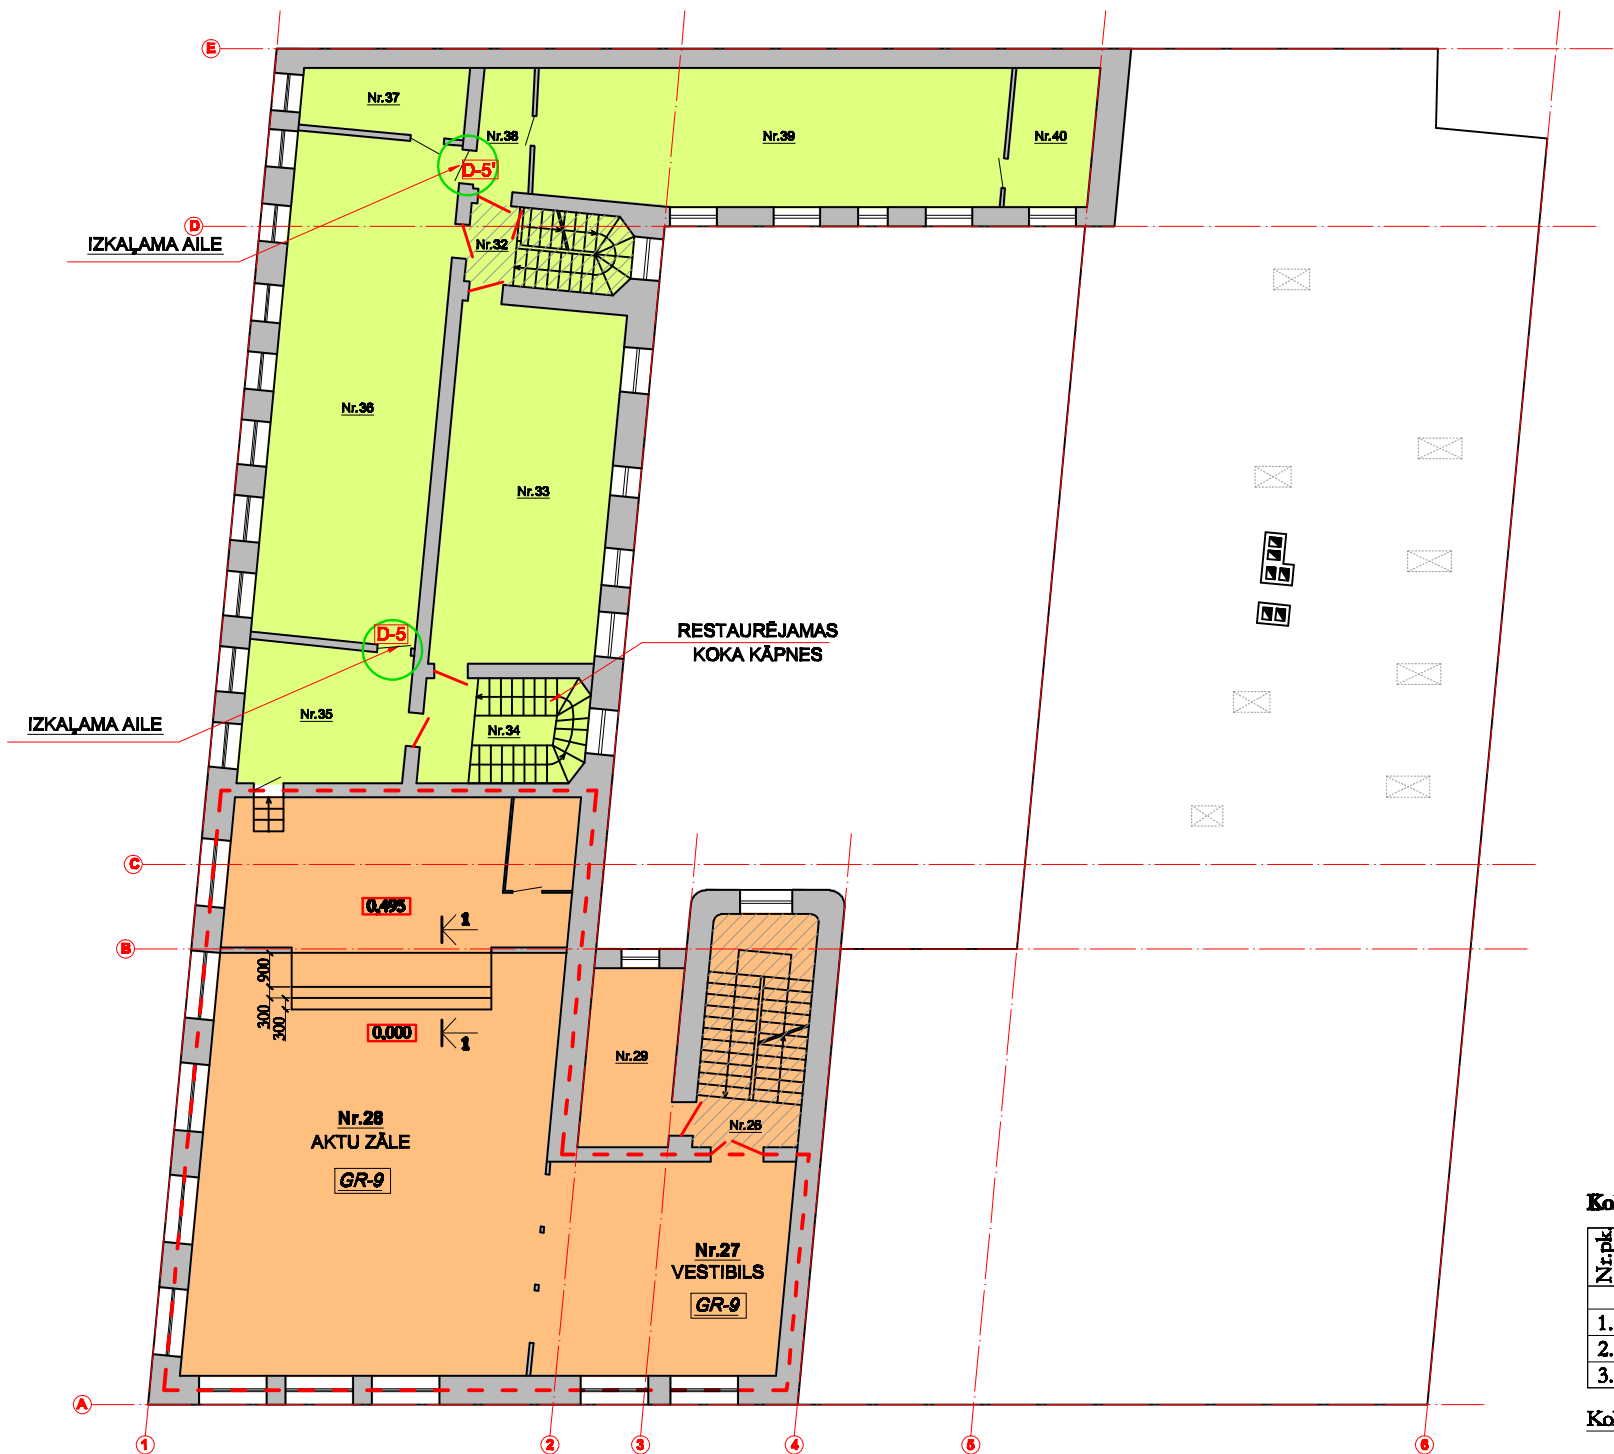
E
Nr.37
Nr.38
Nr.39
Nr.40
D-5'
D
IZKAĻAMA AILE
Nr.32
Nr.36
Nr.33
RESTAURĒJAMAS KOKA KĀPNES
D-5
IZKAĻAMA AILE
Nr.35
Nr.34
C
0,495
1
B
900
300
300
0,000
1
Nr.29
Nr.28
AKTU ZĀLE
GR-9
Nr.26
Nr.27
VESTIBILS
GR-9
Ko
Nr.pk
1.
2.
3.
Ko
A
1
2
3
4
5
6